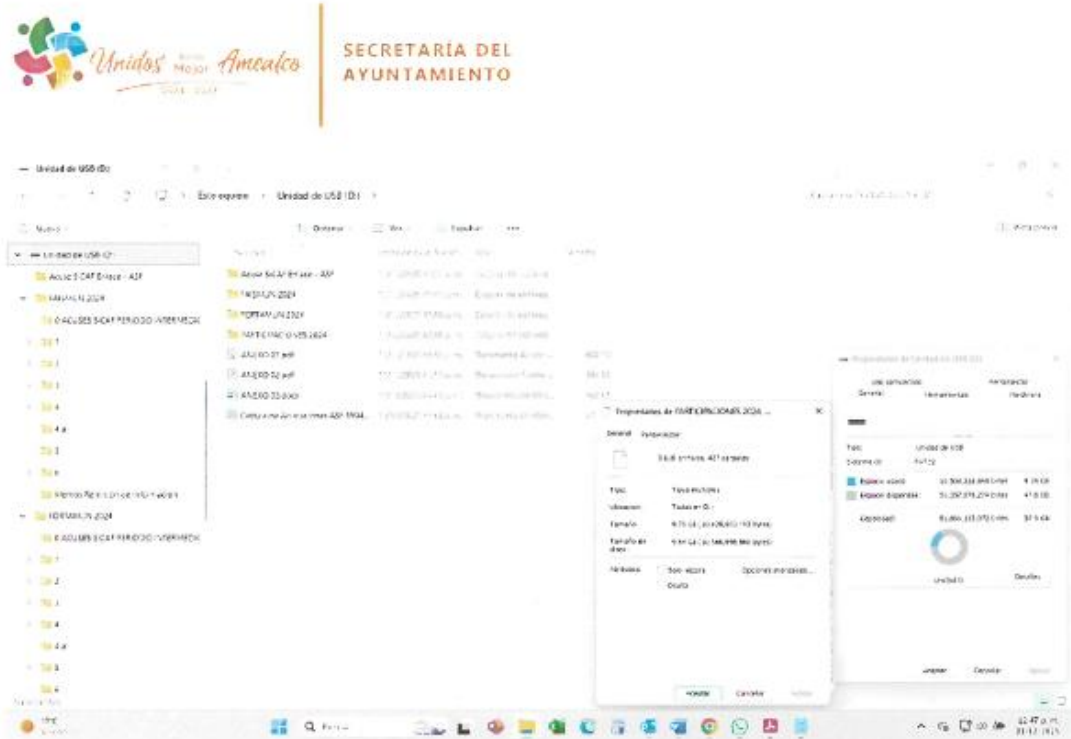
Unidos por un Mejor Amealco
2024 - 2027

SECRETARÍA DEL AYUNTAMIENTO

Unidad de USB (D:)

Este equipo > Unidad de USB (D:) >

Nuevo
Ordenar
Ver
Detalles

Unidad de USB (D:)
Acuse SICAF Enlace - ASF
FAISMUN 2024
0 ACUSES SICAF PERIODO INTERMEDIO
1
2
3
4
4.a
5
6
Mismo Reintegro de información
FORTAMUN 2024
0 ACUSES SICAF PERIODO INTERMEDIO
1
2
3
4
4.a
5
6

Acuse SICAF Enlace - ASF
FAISMUN 2024
FORTAMUN 2024
PARTICIPACIONES 2024
ANEXO 01.pdf
ANEXO 02.pdf
ANEXO 03.docx
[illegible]

Propiedades de PARTICIPACIONES 2024
General Personalizar
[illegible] archivos, 407 carpetas
Tipo: Varios archivos
Ubicación: Todas en D:\
Tamaño: 4.75 GB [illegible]
Tamaño en disco: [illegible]
Atributos: Solo lectura
Oculto
Opciones avanzadas...
Aceptar Cancelar Aplicar

Propiedades de Unidad de USB (D:)
Uso compartido
General Herramientas Hardware
Tipo: Unidad de USB
Sistema de: FAT32
Espacio usado: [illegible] 4.75 GB
Espacio disponible: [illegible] 47.8 GB
Capacidad: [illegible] 57.5 GB
Unidad D:
Detalles
Aceptar Cancelar Aplicar

Buscar
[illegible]